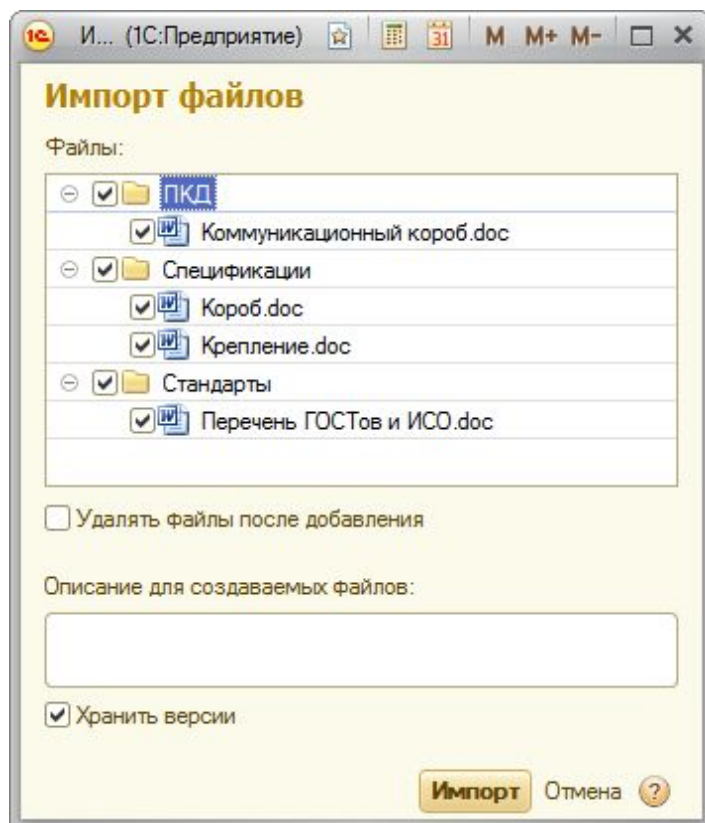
1С И... (1С:Предприятие) 31 M M+ M-

Импорт файлов

Файлы:

ПКД
Коммуникационный короб.doc
Спецификации
Короб.doc
Крепление.doc
Стандарты
Перечень ГОСТов и ИСО.doc

Удалять файлы после добавления

Описание для создаваемых файлов:

Хранить версии

Импорт Отмена ?